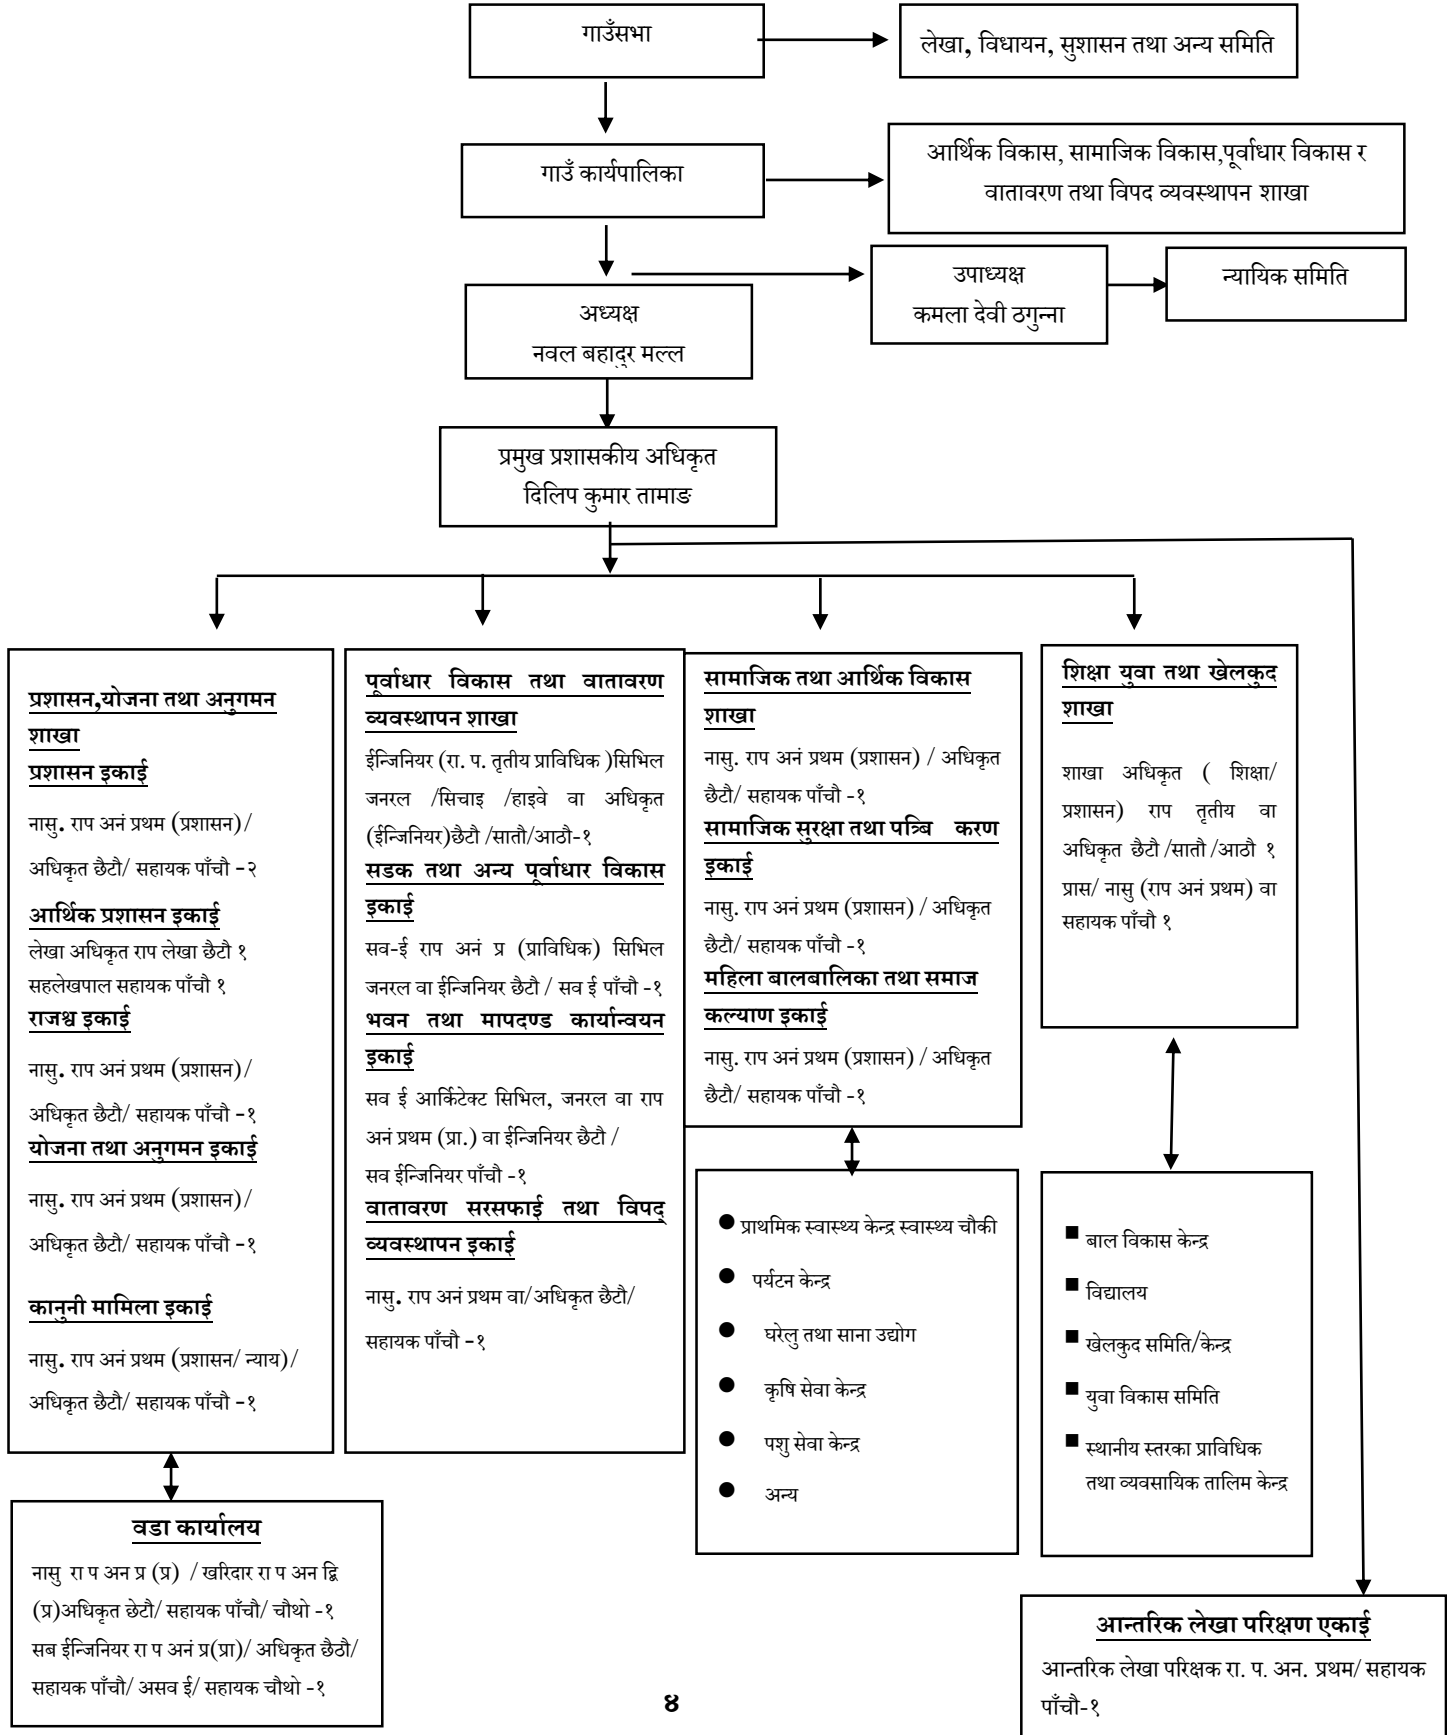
गाउँसभा

लेखा, विधायन, सुशासन तथा अन्य समिति

गाउँ कार्यपालिका

आर्थिक विकास, सामाजिक विकास,पूर्वाधार विकास र वातावरण तथा विपद व्यवस्थापन शाखा

उपाध्यक्ष
कमला देवी ठगुन्ना

न्यायिक समिति

अध्यक्ष
नवल बहादुर मल्ल

प्रमुख प्रशासकीय अधिकृत
दिलिप कुमार तामाङ

प्रशासन,योजना तथा अनुगमन शाखा
प्रशासन इकाई
नासु. राप अनं प्रथम (प्रशासन)/ अधिकृत छैटौ/ सहायक पाँचौ -२
आर्थिक प्रशासन इकाई
लेखा अधिकृत राप लेखा छैटौ १
सहलेखपाल सहायक पाँचौ १
राजश्व इकाई
नासु. राप अनं प्रथम (प्रशासन)/ अधिकृत छैटौ/ सहायक पाँचौ -१
योजना तथा अनुगमन इकाई
नासु. राप अनं प्रथम (प्रशासन)/ अधिकृत छैटौ/ सहायक पाँचौ -१
कानुनी मामिला इकाई
नासु. राप अनं प्रथम (प्रशासन/ न्याय)/ अधिकृत छैटौ/ सहायक पाँचौ -१

पूर्वाधार विकास तथा वातावरण व्यवस्थापन शाखा
ईन्जिनियर (रा. प. तृतीय प्राविधिक )सिभिल जनरल /सिचाइ /हाइवे वा अधिकृत (ईन्जिनियर)छैटौ /सातौ/आठौ-१
सडक तथा अन्य पूर्वाधार विकास इकाई
सव-ई राप अनं प्र (प्राविधिक) सिभिल जनरल वा ईन्जिनियर छैटौ / सव ई पाँचौ -१
भवन तथा मापदण्ड कार्यान्वयन इकाई
सव ई आर्किटेक्ट सिभिल, जनरल वा राप अनं प्रथम (प्रा.) वा ईन्जिनियर छैटौ / सव ईन्जिनियर पाँचौ -१
वातावरण सरसफाई तथा विपद् व्यवस्थापन इकाई
नासु. राप अनं प्रथम वा/अधिकृत छैटौ/ सहायक पाँचौ -१

सामाजिक तथा आर्थिक विकास शाखा
नासु. राप अनं प्रथम (प्रशासन) / अधिकृत छैटौ/ सहायक पाँचौ -१
सामाजिक सुरक्षा तथा पत्रि करण इकाई
नासु. राप अनं प्रथम (प्रशासन) / अधिकृत छैटौ/ सहायक पाँचौ -१
महिला बालबालिका तथा समाज कल्याण इकाई
नासु. राप अनं प्रथम (प्रशासन) / अधिकृत छैटौ/ सहायक पाँचौ -१

शिक्षा युवा तथा खेलकुद शाखा
शाखा अधिकृत ( शिक्षा/ प्रशासन) राप तृतीय वा अधिकृत छैटौ /सातौ /आठौ १
प्रास/ नासु (राप अनं प्रथम) वा सहायक पाँचौ १

● प्राथमिक स्वास्थ्य केन्द्र स्वास्थ्य चौकी
● पर्यटन केन्द्र
● घरेलु तथा साना उद्योग
● कृषि सेवा केन्द्र
● पशु सेवा केन्द्र
● अन्य

■ बाल विकास केन्द्र
■ विद्यालय
■ खेलकुद समिति/केन्द्र
■ युवा विकास समिति
■ स्थानीय स्तरका प्राविधिक तथा व्यवसायिक तालिम केन्द्र

वडा कार्यालय
नासु रा प अन प्र (प्र) / खरिदार रा प अन द्वि (प्र)अधिकृत छेटौ/ सहायक पाँचौ/ चौथो -१
सब ईन्जिनियर रा प अनं प्र(प्रा)/ अधिकृत छैठौ/ सहायक पाँचौ/ असव ई/ सहायक चौथो -१

४

आन्तरिक लेखा परिक्षण एकाई
आन्तरिक लेखा परिक्षक रा. प. अन. प्रथम/ सहायक पाँचौ-१